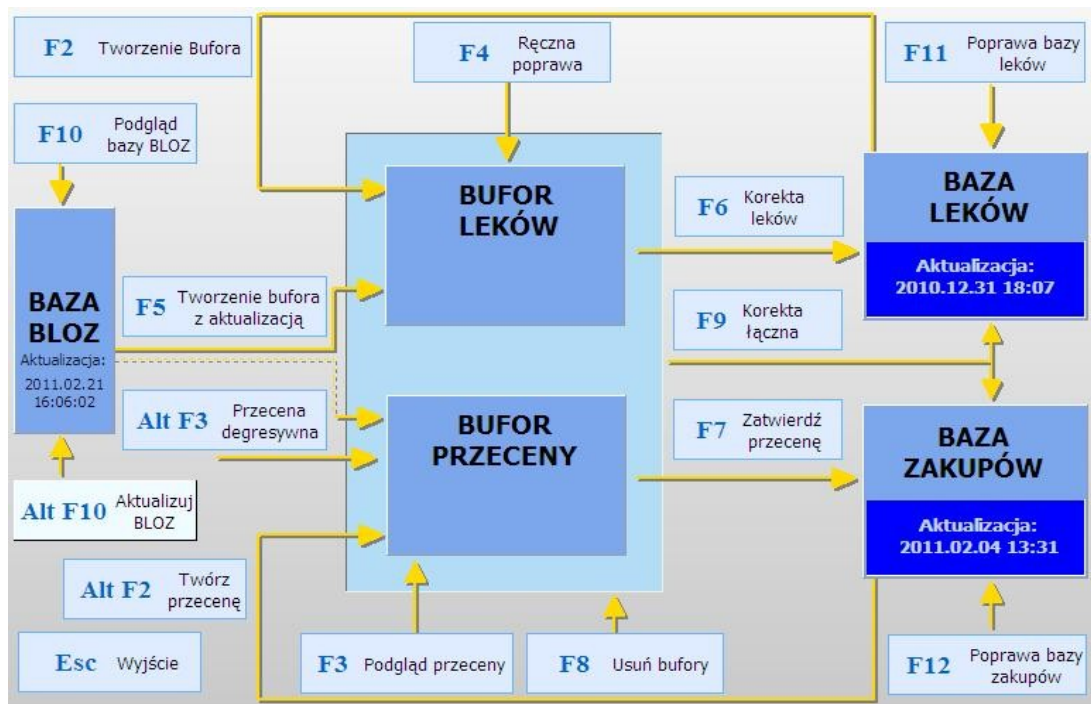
F2 Tworzenie Bufora

F4 Ręczna poprawa

F11 Poprawa bazy leków

F10 Podgląd bazy BLOZ

BUFOR LEKÓW

F6 Korekta leków

BAZA LEKÓW

Aktualizacja: 2010.12.31 18:07

BAZA BLOZ

Aktualizacja: 2011.02.21 16:06:02

F5 Tworzenie bufora z aktualizacją

F9 Korekta łączna

Alt F3 Przecena degresywna

BUFOR PRZECENY

F7 Zatwierdź przecenę

BAZA ZAKUPÓW

Aktualizacja: 2011.02.04 13:31

Alt F10 Aktualizuj BLOZ

Alt F2 Twórz przecenę

Esc Wyjście

F3 Podgląd przeceny

F8 Usuń bufory

F12 Poprawa bazy zakupów